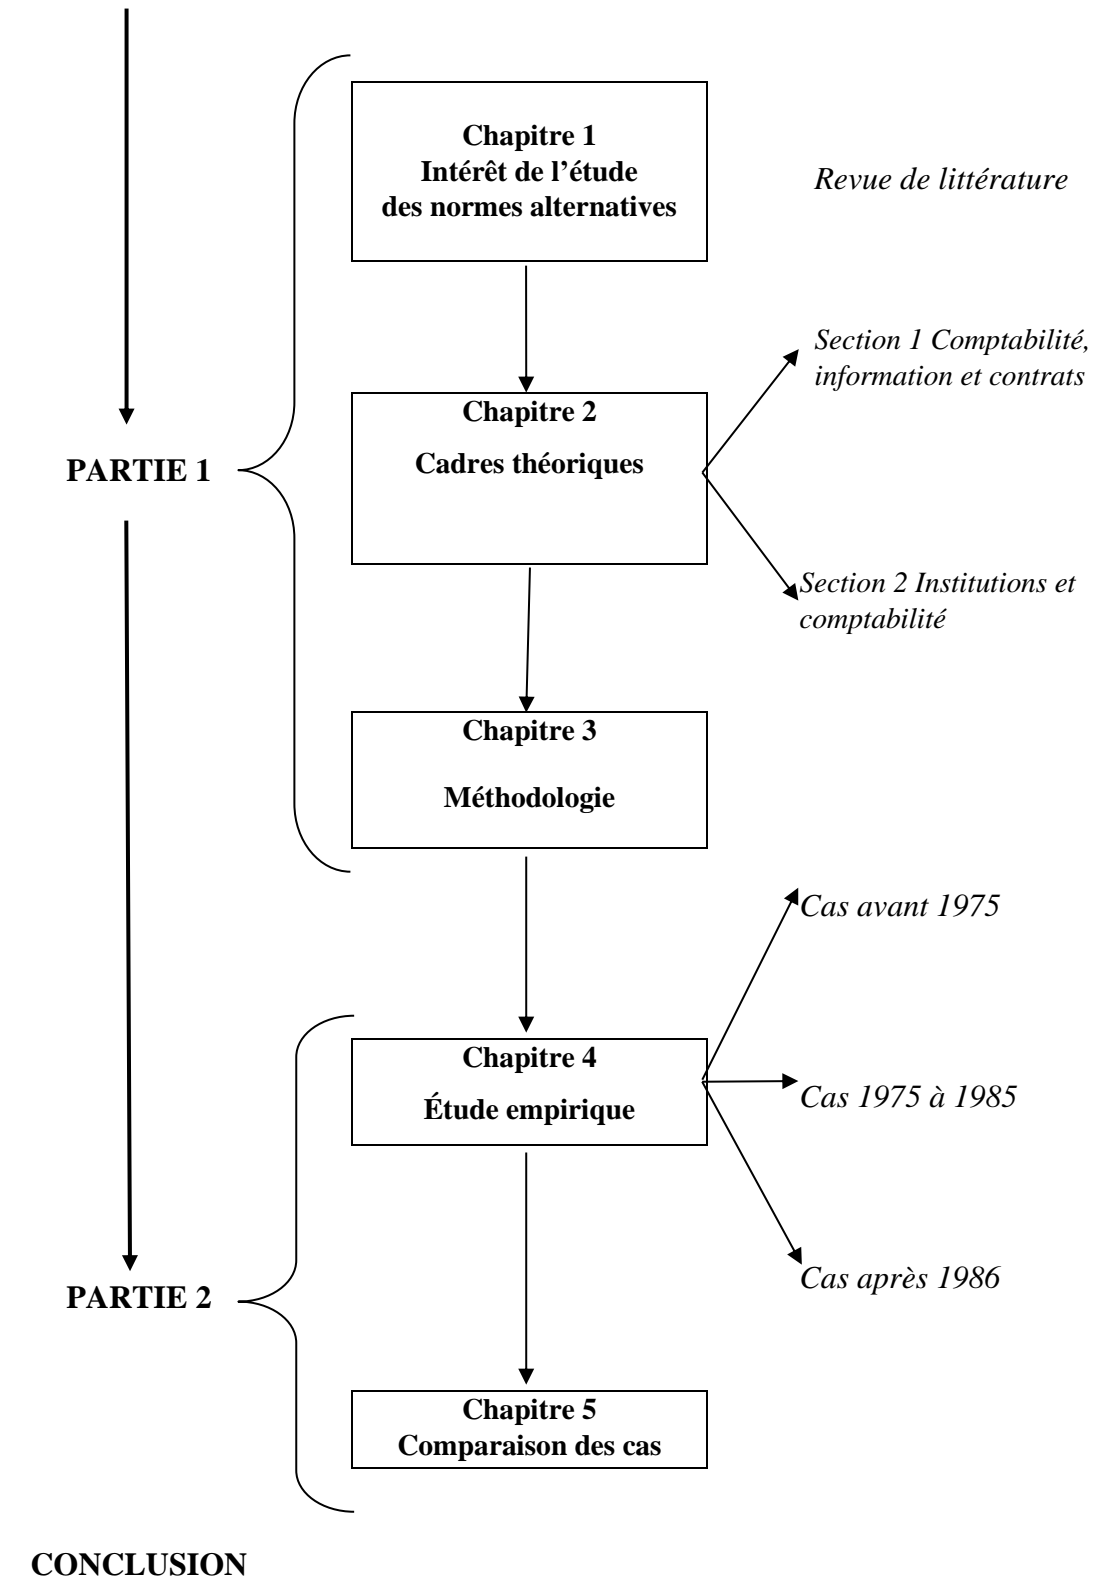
Chapitre 1
Intérêt de l'étude
des normes alternatives

Revue de littérature

Section 1 Comptabilité, information et contrats

PARTIE 1

Chapitre 2
Cadres théoriques

Section 2 Institutions et comptabilité

Chapitre 3
Méthodologie

Cas avant 1975

Chapitre 4
Étude empirique

Cas 1975 à 1985

Cas après 1986

PARTIE 2

Chapitre 5
Comparaison des cas

CONCLUSION